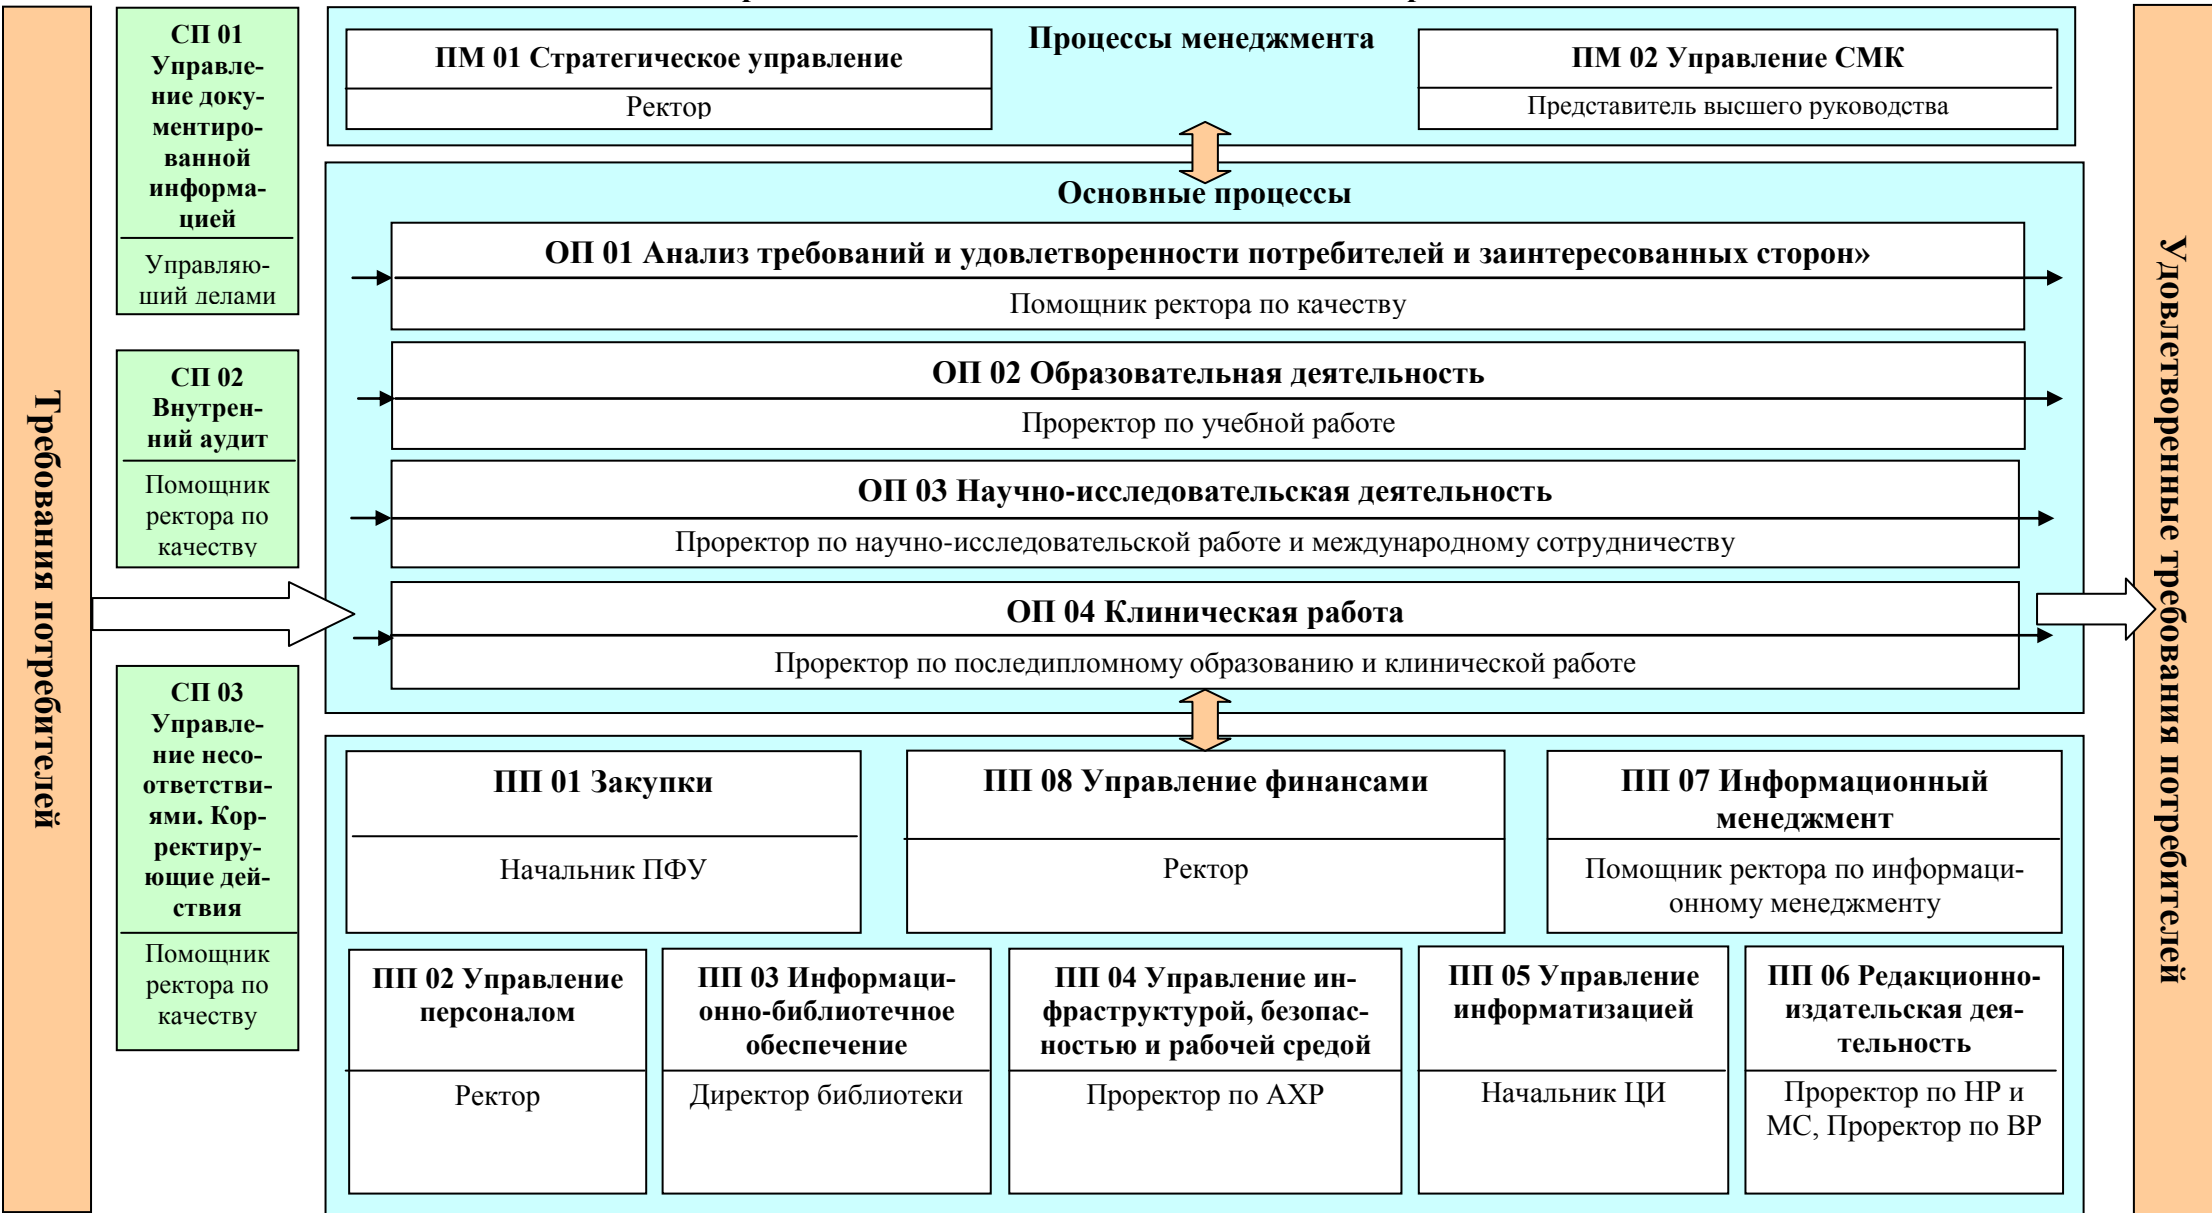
Требования потребителей

СП 01 Управление документированной информацией

Управляющий делами

СП 02 Внутренний аудит

Помощник ректора по качеству

СП 03 Управление несоответствиями. Корректирующие действия

Помощник ректора по качеству

Процессы менеджмента

ПМ 01 Стратегическое управление

Ректор

ПМ 02 Управление СМК

Представитель высшего руководства

Основные процессы

ОП 01 Анализ требований и удовлетворенности потребителей и заинтересованных сторон»

Помощник ректора по качеству

ОП 02 Образовательная деятельность

Проректор по учебной работе

ОП 03 Научно-исследовательская деятельность

Проректор по научно-исследовательской работе и международному сотрудничеству

ОП 04 Клиническая работа

Проректор по последипломному образованию и клинической работе

ПП 01 Закупки

Начальник ПФУ

ПП 08 Управление финансами

Ректор

ПП 07 Информационный менеджмент

Помощник ректора по информационному менеджменту

ПП 02 Управление персоналом

Ректор

ПП 03 Информационно-библиотечное обеспечение

Директор библиотеки

ПП 04 Управление инфраструктурой, безопасностью и рабочей средой

Проректор по АХР

ПП 05 Управление информатизацией

Начальник ЦИ

ПП 06 Редакционно-издательская деятельность

Проректор по НР и МС, Проректор по ВР

Удовлетворенные требования потребителей